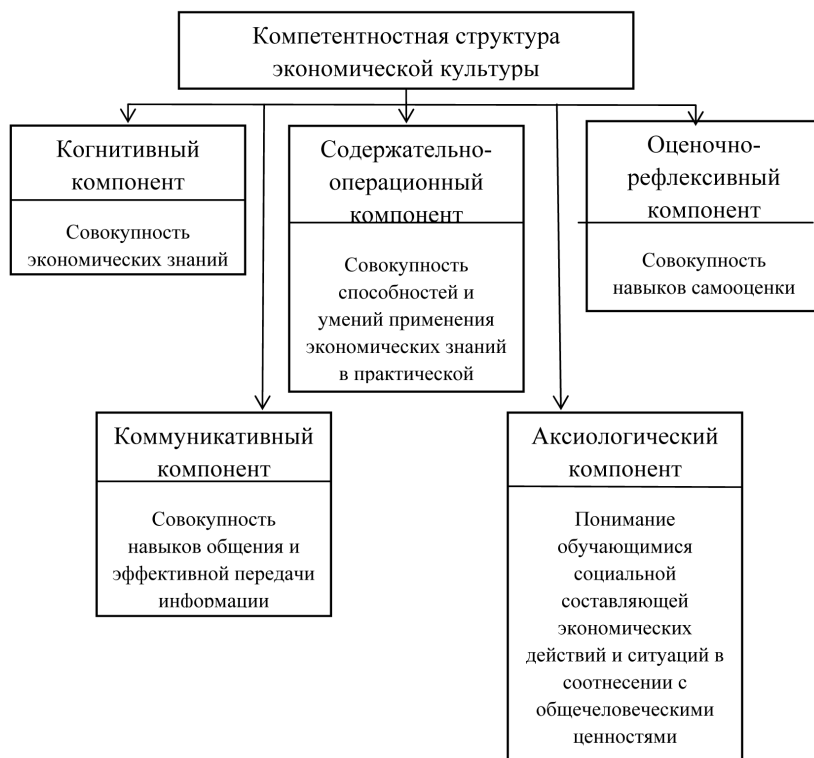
Компетентностная структура экономической культуры

Когнитивный компонент

Совокупность экономических знаний

Содержательно-операционный компонент

Совокупность способностей и умений применения экономических знаний в практической

Оценочно-рефлексивный компонент

Совокупность навыков самооценки

Коммуникативный компонент

Совокупность навыков общения и эффективной передачи информации

Аксиологический компонент

Понимание обучающимися социальной составляющей экономических действий и ситуаций в соотнесении с общечеловеческими ценностями